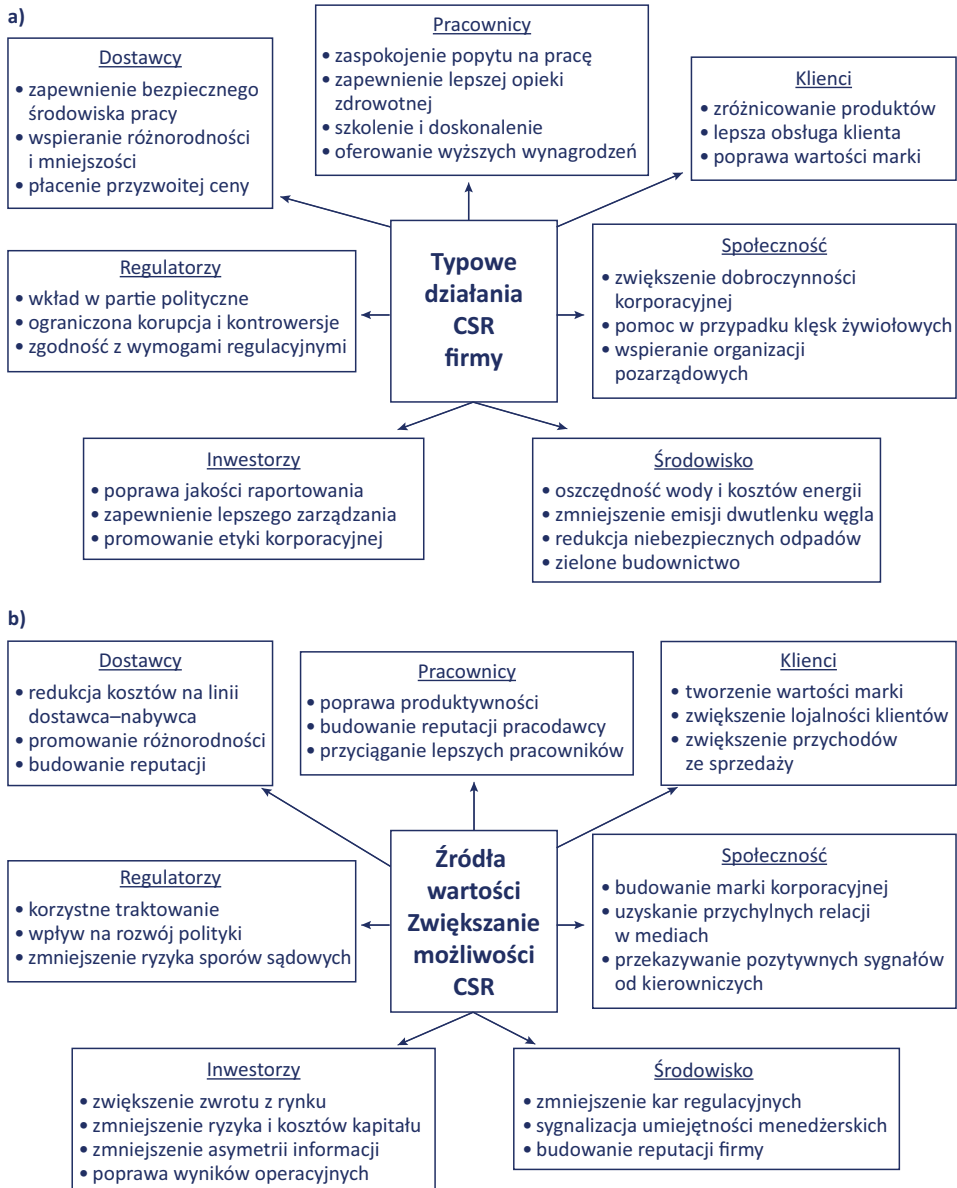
a)

Pracownicy
• zaspokojenie popytu na pracę
• zapewnienie lepszej opieki zdrowotnej
• szkolenie i doskonalenie
• oferowanie wyższych wynagrodzeń

Dostawcy
• zapewnienie bezpiecznego środowiska pracy
• wspieranie różnorodności i mniejszości
• płacenie przyzwoitej ceny

Klienci
• zróżnicowanie produktów
• lepsza obsługa klienta
• poprawa wartości marki

Typowe działania CSR firmy

Regulatorzy
• wkład w partie polityczne
• ograniczona korupcja i kontrowersje
• zgodność z wymogami regulacyjnymi

Społeczność
• zwiększenie dobroczynności korporacyjnej
• pomoc w przypadku klęsk żywiołowych
• wspieranie organizacji pozarządowych

Inwestorzy
• poprawa jakości raportowania
• zapewnienie lepszego zarządzania
• promowanie etyki korporacyjnej

Środowisko
• oszczędność wody i kosztów energii
• zmniejszenie emisji dwutlenku węgla
• redukcja niebezpiecznych odpadów
• zielone budownictwo

b)

Dostawcy
• redukcja kosztów na linii dostawca–nabywca
• promowanie różnorodności
• budowanie reputacji

Pracownicy
• poprawa produktywności
• budowanie reputacji pracodawcy
• przyciąganie lepszych pracowników

Klienci
• tworzenie wartości marki
• zwiększenie lojalności klientów
• zwiększenie przychodów ze sprzedaży

Źródła wartości Zwiększanie możliwości CSR

Regulatorzy
• korzystne traktowanie
• wpływ na rozwój polityki
• zmniejszenie ryzyka sporów sądowych

Społeczność
• budowanie marki korporacyjnej
• uzyskanie przychylnych relacji w mediach
• przekazywanie pozytywnych sygnałów od kierowniczych

Inwestorzy
• zwiększenie zwrotu z rynku
• zmniejszenie ryzyka i kosztów kapitału
• zmniejszenie asymetrii informacji
• poprawa wyników operacyjnych

Środowisko
• zmniejszenie kar regulacyjnych
• sygnalizacja umiejętności menedżerskich
• budowanie reputacji firmy